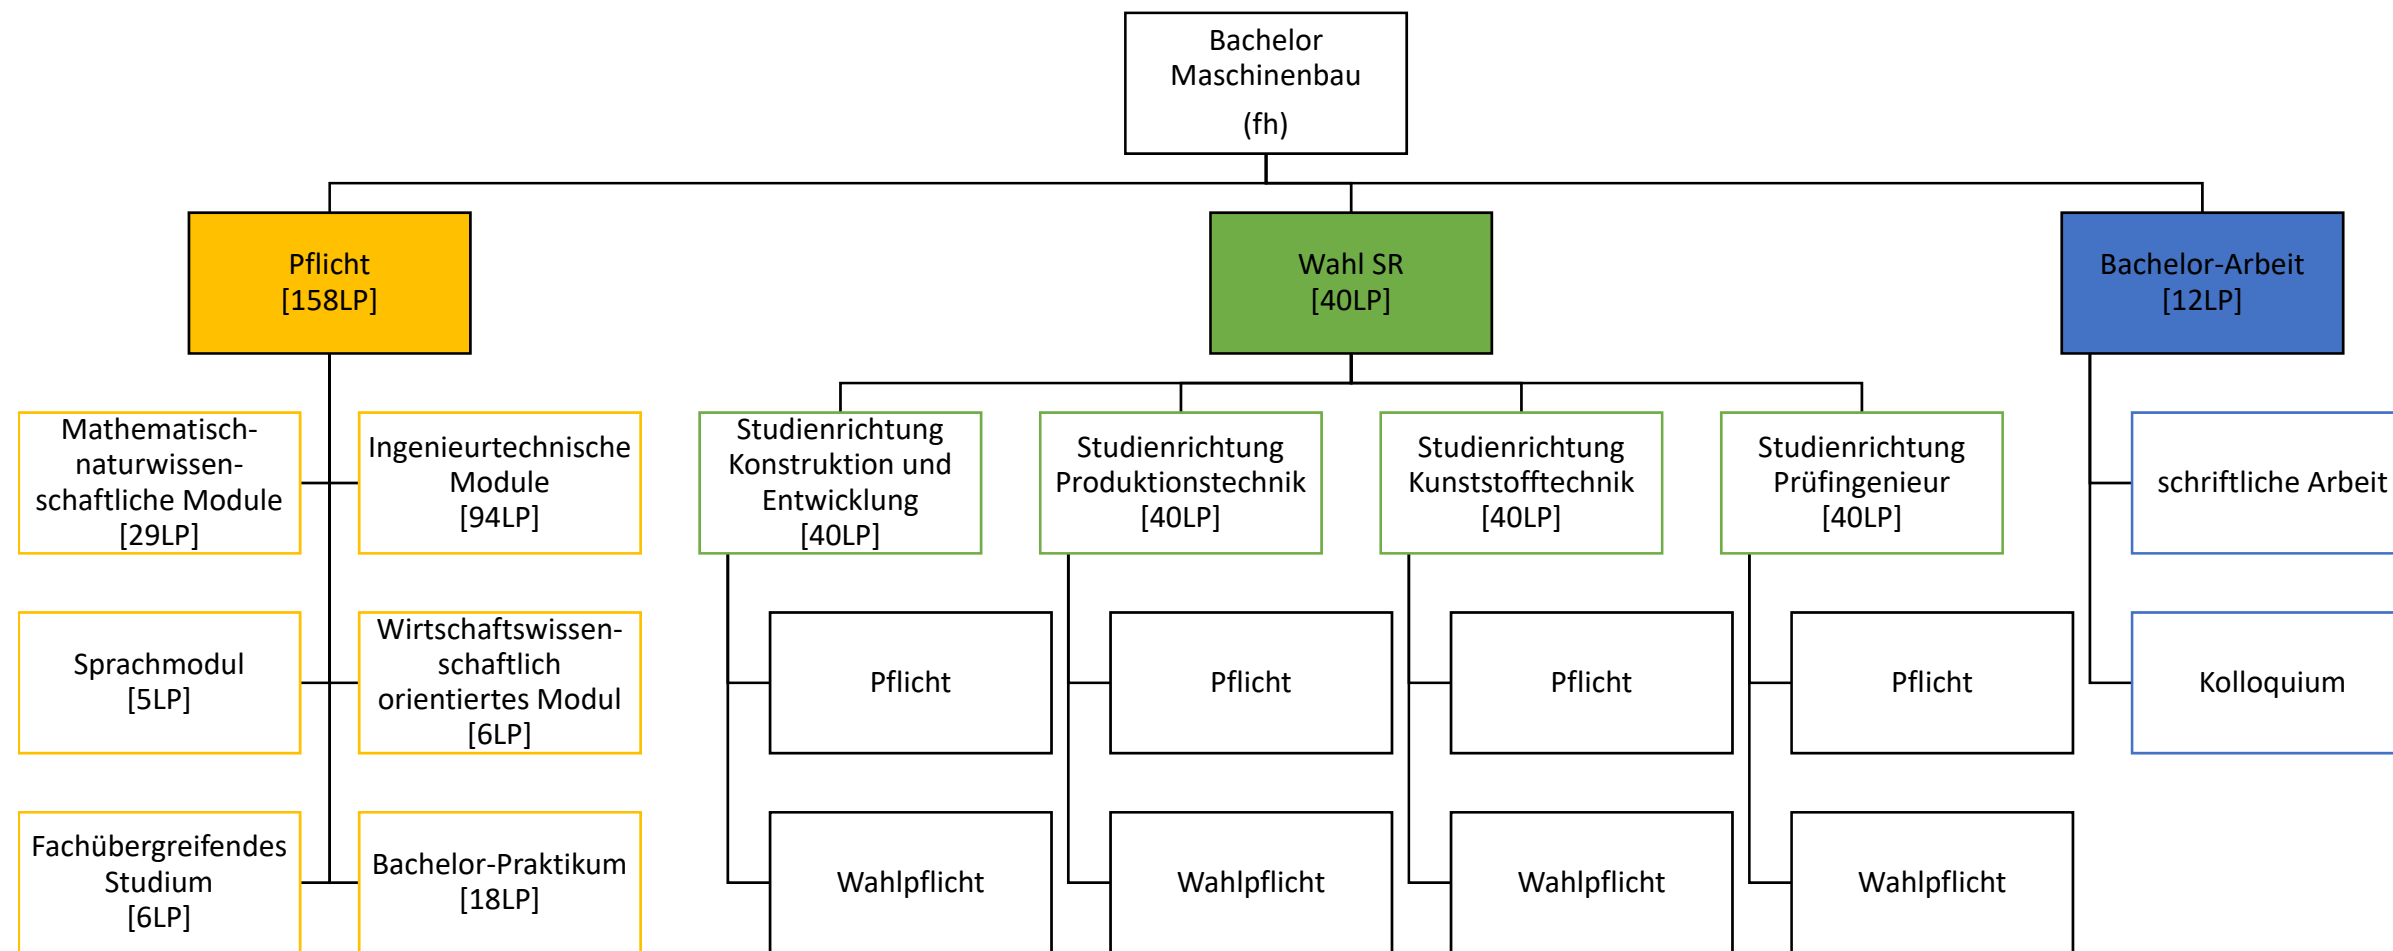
Bachelor Maschinenbau (fh)

Pflicht [158LP]

Wahl SR [40LP]

Bachelor-Arbeit [12LP]

Mathematisch-naturwissenschaftliche Module [29LP]

Ingenieurtechnische Module [94LP]

Sprachmodul [5LP]

Wirtschaftswissenschaftlich orientiertes Modul [6LP]

Fachübergreifendes Studium [6LP]

Bachelor-Praktikum [18LP]

Studienrichtung Konstruktion und Entwicklung [40LP]

Pflicht

Wahlpflicht

Studienrichtung Produktionstechnik [40LP]

Pflicht

Wahlpflicht

Studienrichtung Kunststofftechnik [40LP]

Pflicht

Wahlpflicht

Studienrichtung Prüfingenieur [40LP]

Pflicht

Wahlpflicht

schriftliche Arbeit

Kolloquium